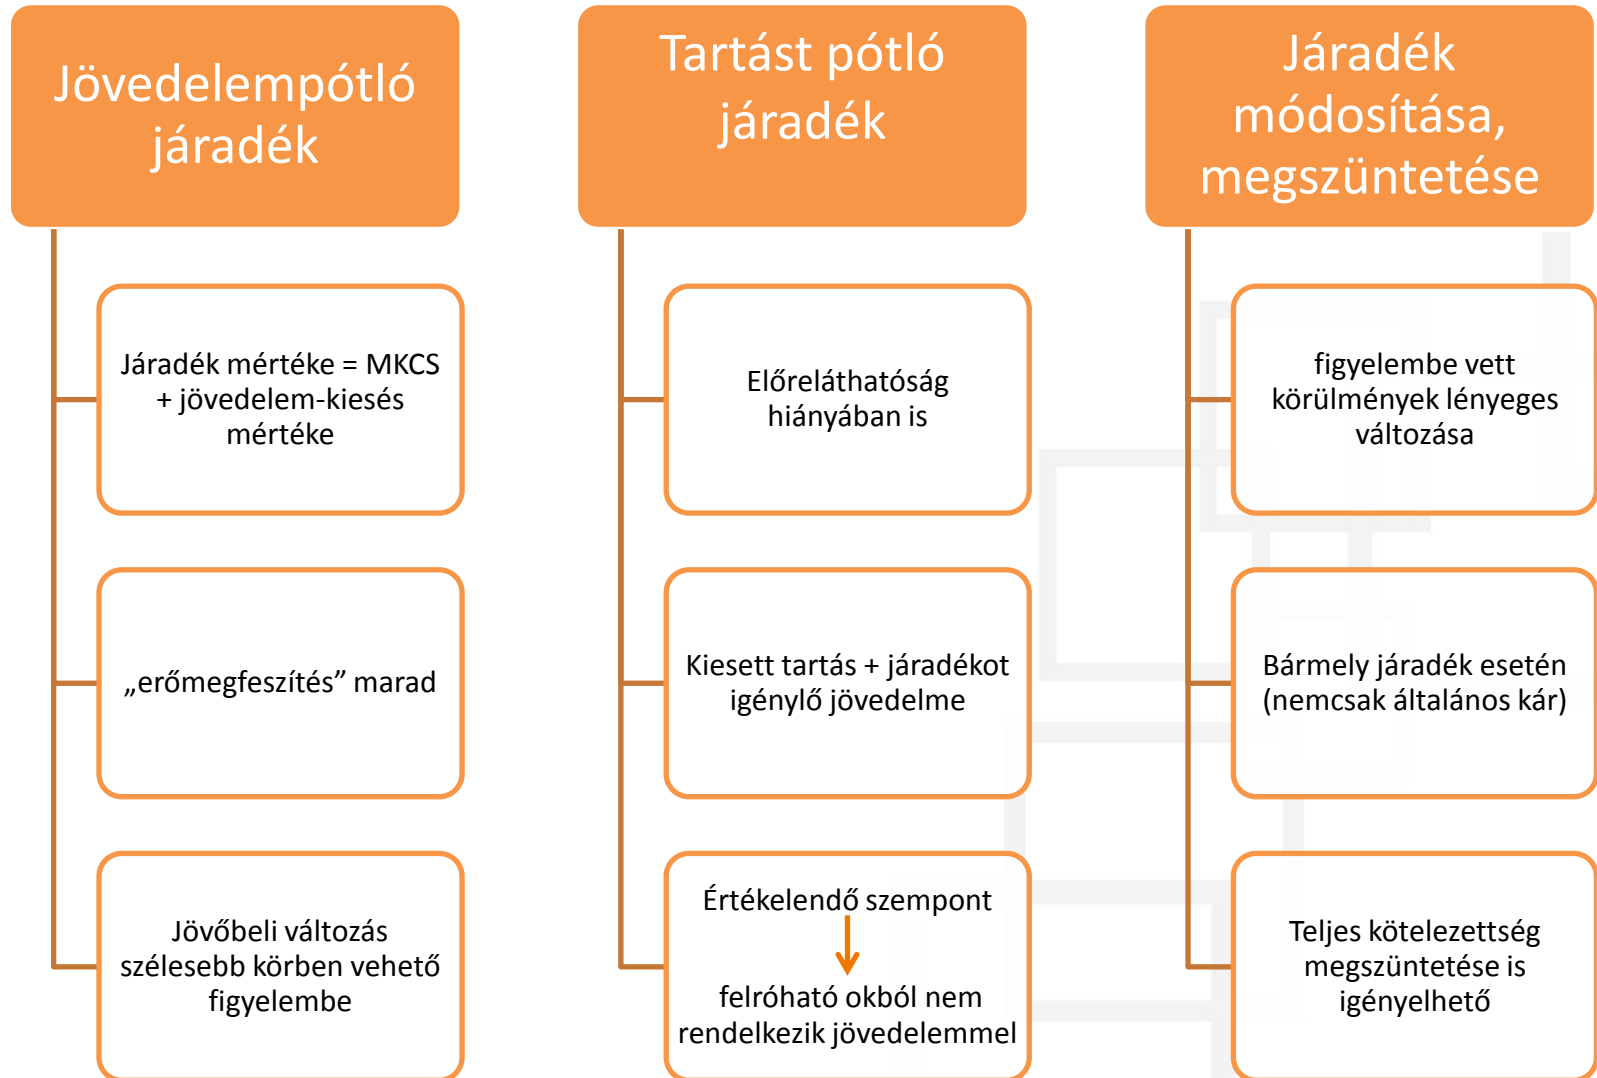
Jövedelempótló járadék

Járadék mértéke = MKCS + jövedelem-kiesés mértéke

„erőmegfeszítés” marad

Jövőbeli változás szélesebb körben vehető figyelembe

Tartást pótló járadék

Előreláthatóság hiányában is

Kiesett tartás + járadékot igénylő jövedelme

Értékelendő szempont

felróható okból nem rendelkezik jövedelemmel

Járadék módosítása, megszüntetése

figyelembe vett körülmények lényeges változása

Bármely járadék esetén (nemcsak általános kár)

Teljes kötelezettség megszüntetése is igényelhető